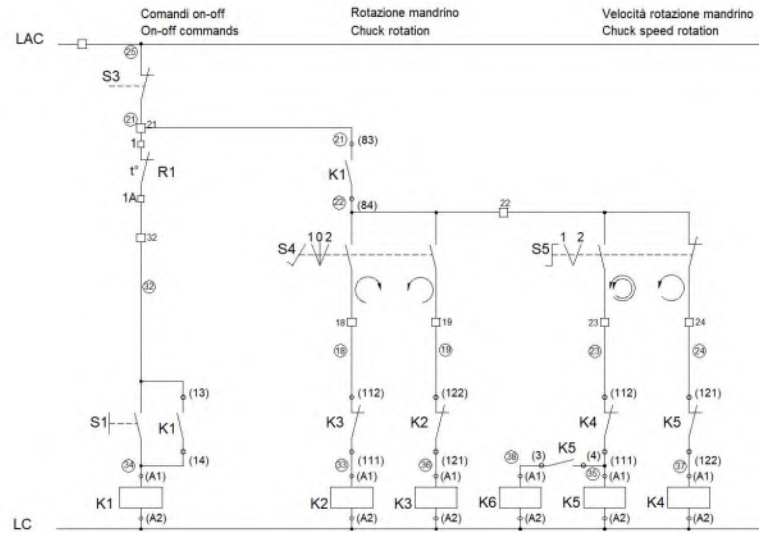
Comandi on-off
On-off commands

Rotazione mandrino
Chuck rotation

Velocità rotazione mandrino
Chuck speed rotation

LAC

25

S3

21
21

1
t°
R1
1A

32

32

(13)

S1
K1

(14)

34
(A1)

K1
(A2)

21
(83)

K1

22
(84)

22

S4
1 0 2

S5
1 2

18
19
23
24

18
19
23
24

(112)
(122)
(112)
(121)

K3
K2
K4
K5

33
(111)
36
(121)
38
(3)
K5
(4)
(111)
35
37
(122)
(A1)
(A1)
(A1)
(A1)
(A1)

K2
K3
K6
K5
K4

(A2)
(A2)
(A2)
(A2)
(A2)

LC